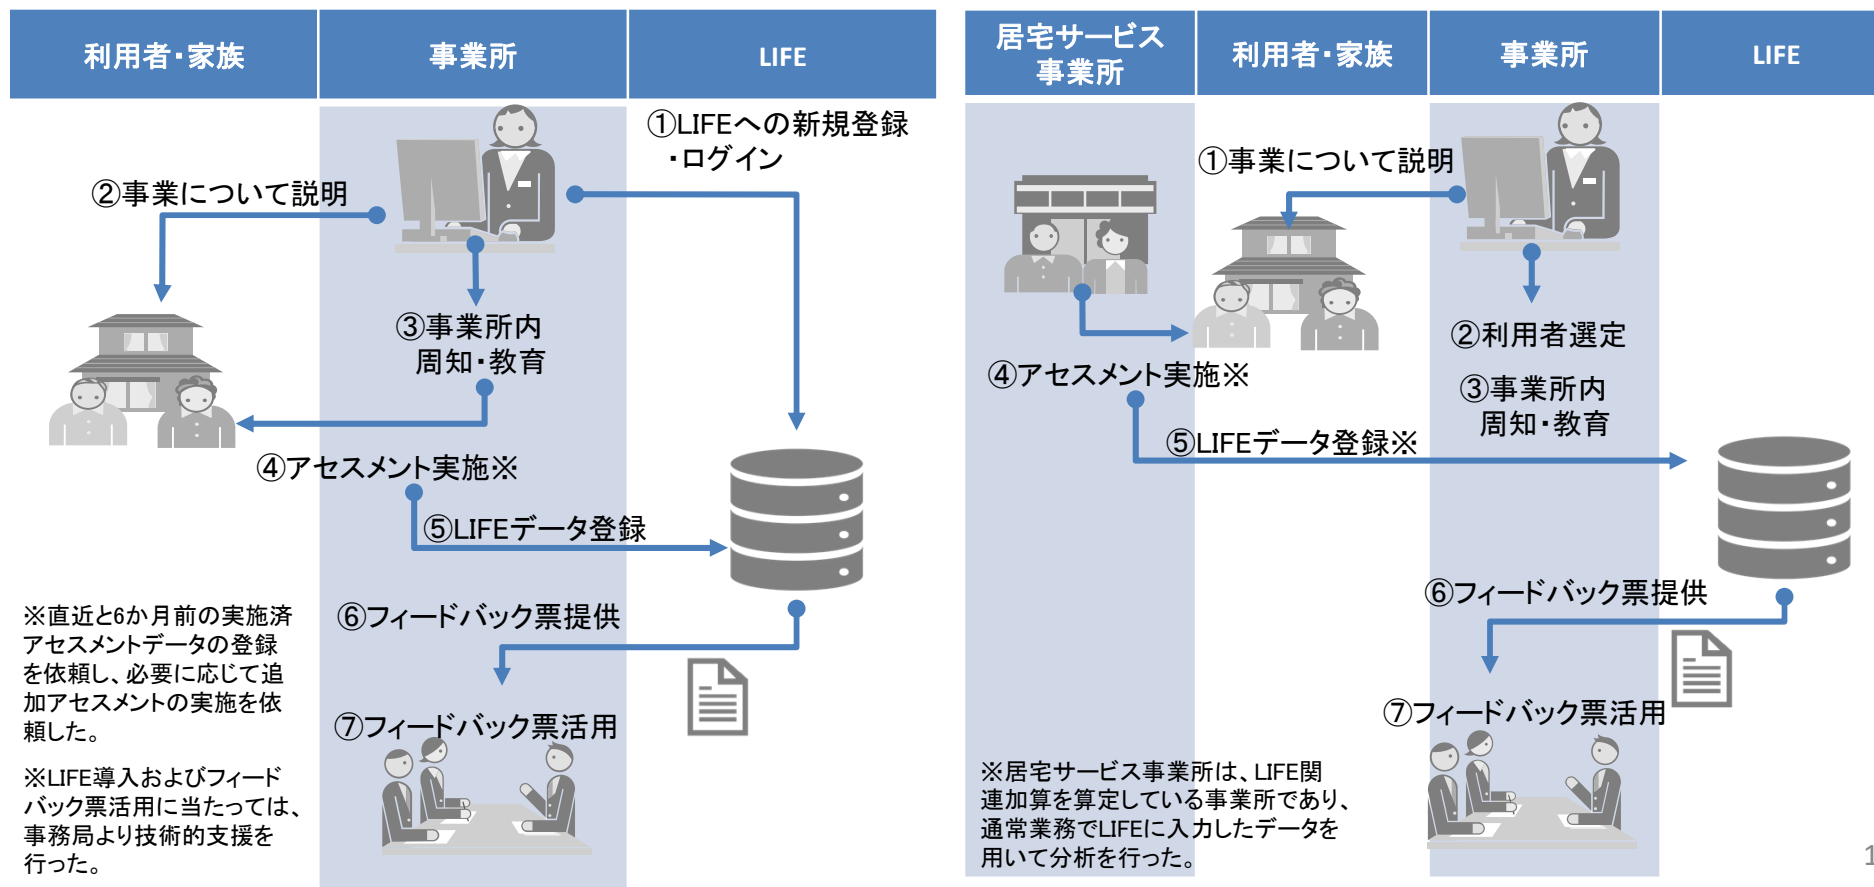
| 利用者・家族 | 事業所 | LIFE |
|---|---|---|

①LIFEへの新規登録・ログイン

②事業について説明

③事業所内 周知・教育

④アセスメント実施※

⑤LIFEデータ登録

⑥フィードバック票提供

⑦フィードバック票活用

※直近と6か月前の実施済アセスメントデータの登録を依頼し、必要に応じて追加アセスメントの実施を依頼した。

※LIFE導入およびフィードバック票活用に当たっては、事務局より技術的支援を行った。

| 居宅サービス事業所 | 利用者・家族 | 事業所 | LIFE |
|---|---|---|---|

①事業について説明

②利用者選定

③事業所内 周知・教育

④アセスメント実施※

⑤LIFEデータ登録※

⑥フィードバック票提供

⑦フィードバック票活用

※居宅サービス事業所は、LIFE関連加算を算定している事業所であり、通常業務でLIFEに入力したデータを用いて分析を行った。

1